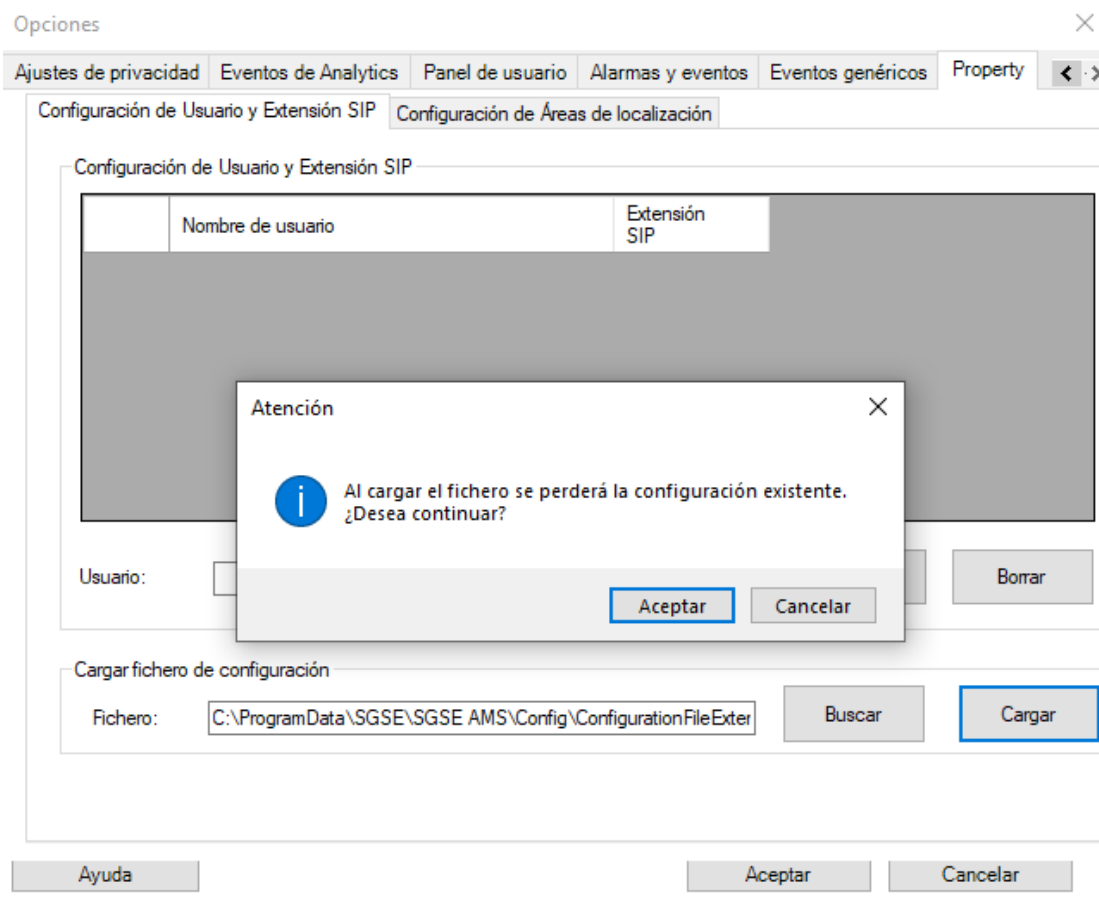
Opciones

Ajustes de privacidad | Eventos de Analytics | Panel de usuario | Alarmas y eventos | Eventos genéricos | Property

Configuración de Usuario y Extensión SIP | Configuración de Áreas de localización

Configuración de Usuario y Extensión SIP

| | Nombre de usuario | Extensión SIP |
|---|---|---|

Atención

Al cargar el fichero se perderá la configuración existente. ¿Desea continuar?

Aceptar | Cancelar

Usuario:

Borrar

Cargar fichero de configuración

Fichero: C:\ProgramData\SGSE\SGSE AMS\Config\ConfigurationFileExter

Buscar

Cargar

Ayuda

Aceptar

Cancelar